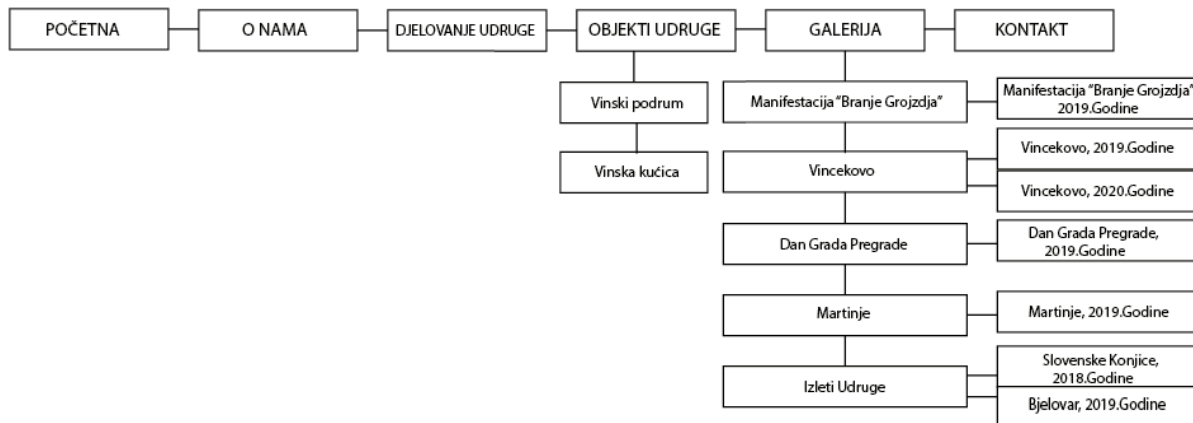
POČETNA
O NAMA
DJELOVANJE UDRUGE
OBJEKTI UDRUGE
GALERIJA
KONTAKT

Vinski podrum
Vinska kućica

Manifestacija "Branje Grojzdja"
Manifestacija "Branje Grojzdja" 2019.Godine

Vincekovo
Vincekovo, 2019.Godine
Vincekovo, 2020.Godine

Dan Grada Pregrade
Dan Grada Pregrade, 2019.Godine

Martinje
Martinje, 2019.Godine

Izleti Udruge
Slovenske Konjice, 2018.Godine
Bjelovar, 2019.Godine